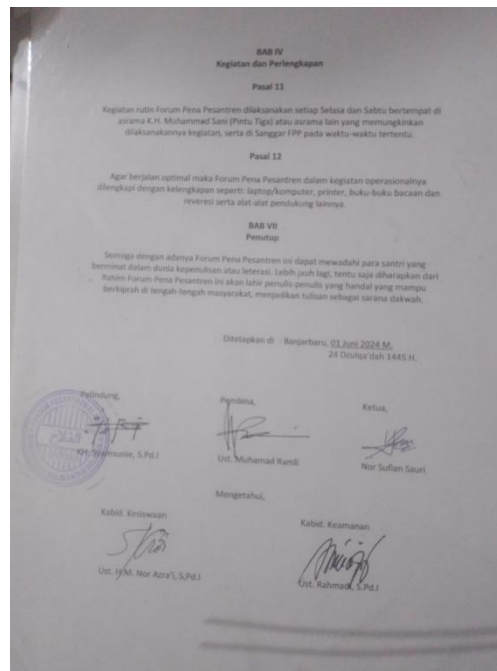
BAB IV
Kegiatan dan Perlengkapan

Pasal 11

Kegiatan rutin Forum Pena Pesantren dilaksanakan setiap Selasa dan Sabtu bertempat di asrama K.H. Muhammad Sani (Pintu Tiga) atau asrama lain yang memungkinkan dilaksanakannya kegiatan, serta di Sanggar FPP pada waktu-waktu tertentu.

Pasal 12

Agar berjalan optimal maka Forum Pena Pesantren dalam kegiatan operasionalnya dilengkapi dengan kelengkapan seperti: laptop/komputer, printer, buku-buku bacaan dan reveresi serta alat-alat pendukung lainnya.

BAB VII
Penutup

Semoga dengan adanya Forum Pena Pesantren ini dapat mewadahi para santri yang berminat dalam dunia kepenulisan atau literasi. Lebih jauh lagi, tentu saja diharapkan dari Rahim Forum Pena Pesantren ini akan lahir penulis-penulis yang handal yang mampu berkiprah di tengah-tengah masyarakat, menjadikan tulisan sebagai sarana dakwah.

Ditetapkan di : Banjarbaru, 03 Juni 2024 M.
24 Dzulqa'dah 1445 H.

Pelindung,
KH. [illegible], S.Pd.I

Pembina,
Ust. Muhamad Ramli

Ketua,
Nor Sufian Sauri

Mengetahui,

Kabid. Kesiswaan
Ust. H. M. Nor Azra'i, S.Pd.I

Kabid. Keamanan
Ust. Rahmadi, S.Pd.I